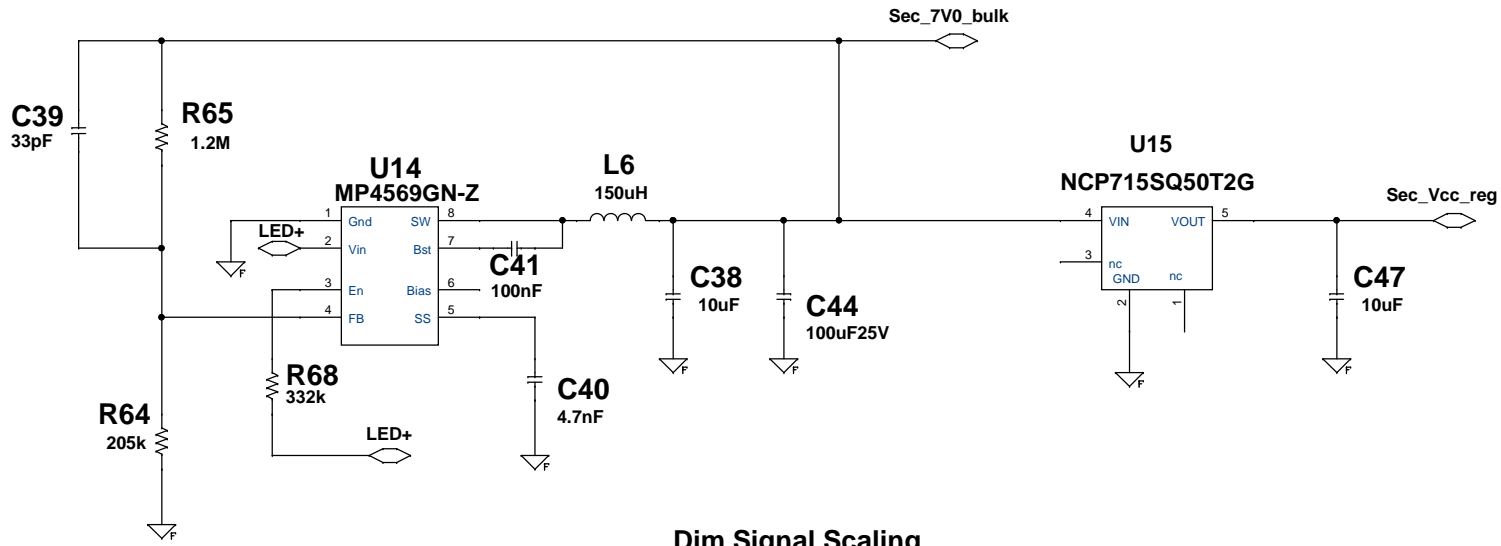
Sec_7V0_bulk

C39
33pF

R65
1.2M

U14
MP4569GN-Z

1 Gnd
2 Vin
3 En
4 FB
SW 8
Bst 7
Bias 6
SS 5

LED+

L6
150uH

C41
100nF

C38
10uF

C44
100uF25V

U15
NCP715SQ50T2G

4 VIN
VOUT 5
3 nc
GND
nc
2
1

Sec_Vcc_reg

C47
10uF

C40
4.7nF

R68
332k

LED+

R64
205k

F
F
F
F
F
F
F

Dim Signal Scaling